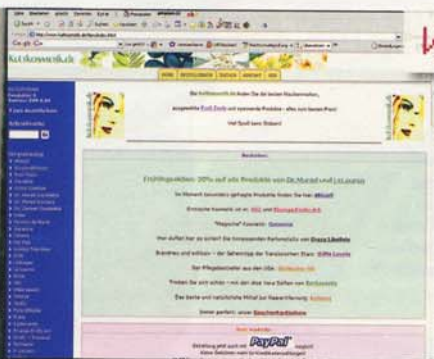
kutkosmetik.de

HOME BESTELLUNGEN SUCHEN KONTAKT AGB

Bei kutkosmetik.de finden Sie die besten Markenartikel,

ausgewählte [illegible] und spannende Produkte - alles zum besten Preis!

Viel Spaß beim Stöbern!

Neuheiten

Erstlingsrabatt: 20% auf alle Produkte von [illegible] und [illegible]

Im Monat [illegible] gefragte Produkte finden Sie hier: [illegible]

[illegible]

"Magische" Kosmetik: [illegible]

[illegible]

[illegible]

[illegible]

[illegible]

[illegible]

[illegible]

Die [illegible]

PayPal

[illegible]